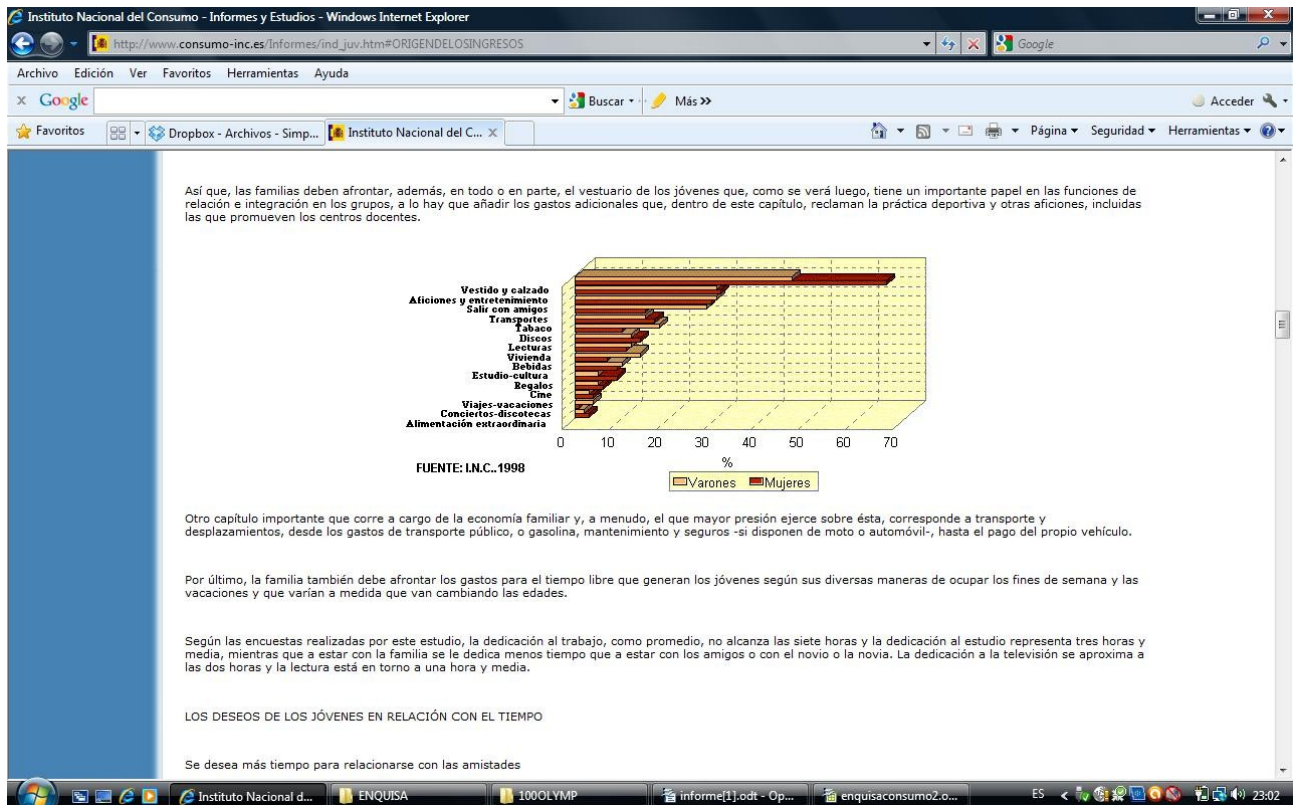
Instituto Nacional del Consumo - Informes y Estudios - Windows Internet Explorer

http://www.consumo-inc.es/Informes/ind_juv.htm#ORIGENDELOSINGRESOS

Google

Archivo Edición Ver Favoritos Herramientas Ayuda

Google

Buscar Más »

Acceder

Favoritos Dropbox - Archivos - Simp... Instituto Nacional del C...

Página Seguridad Herramientas

Así que, las familias deben afrontar, además, en todo o en parte, el vestuario de los jóvenes que, como se verá luego, tiene un importante papel en las funciones de relación e integración en los grupos, a lo hay que añadir los gastos adicionales que, dentro de este capítulo, reclaman la práctica deportiva y otras aficiones, incluidas las que promueven los centros docentes.

Vestido y calzado
Aficiones y entretenimiento
Salir con amigos
Transportes
Tabaco
Discos
Lecturas
Vivienda
Bebidas
Estudio-cultura
Regalos
Cine
Viajes-vacaciones
Conciertos-discotecas
Alimentación extraordinaria

0 10 20 30 40 50 60 70
%

FUENTE: I.N.C..1998

Varones Mujeres

Otro capítulo importante que corre a cargo de la economía familiar y, a menudo, el que mayor presión ejerce sobre ésta, corresponde a transporte y desplazamientos, desde los gastos de transporte público, o gasolina, mantenimiento y seguros -si disponen de moto o automóvil-, hasta el pago del propio vehículo.

Por último, la familia también debe afrontar los gastos para el tiempo libre que generan los jóvenes según sus diversas maneras de ocupar los fines de semana y las vacaciones y que varían a medida que van cambiando las edades.

Según las encuestas realizadas por este estudio, la dedicación al trabajo, como promedio, no alcanza las siete horas y la dedicación al estudio representa tres horas y media, mientras que a estar con la familia se le dedica menos tiempo que a estar con los amigos o con el novio o la novia. La dedicación a la televisión se aproxima a las dos horas y la lectura está en torno a una hora y media.

LOS DESEOS DE LOS JÓVENES EN RELACIÓN CON EL TIEMPO

Se desea más tiempo para relacionarse con las amistades

Instituto Nacional d... ENQUISA 100OLYMP informe[1].odt - Op... enquisaconsumo2.o... ES 23:02